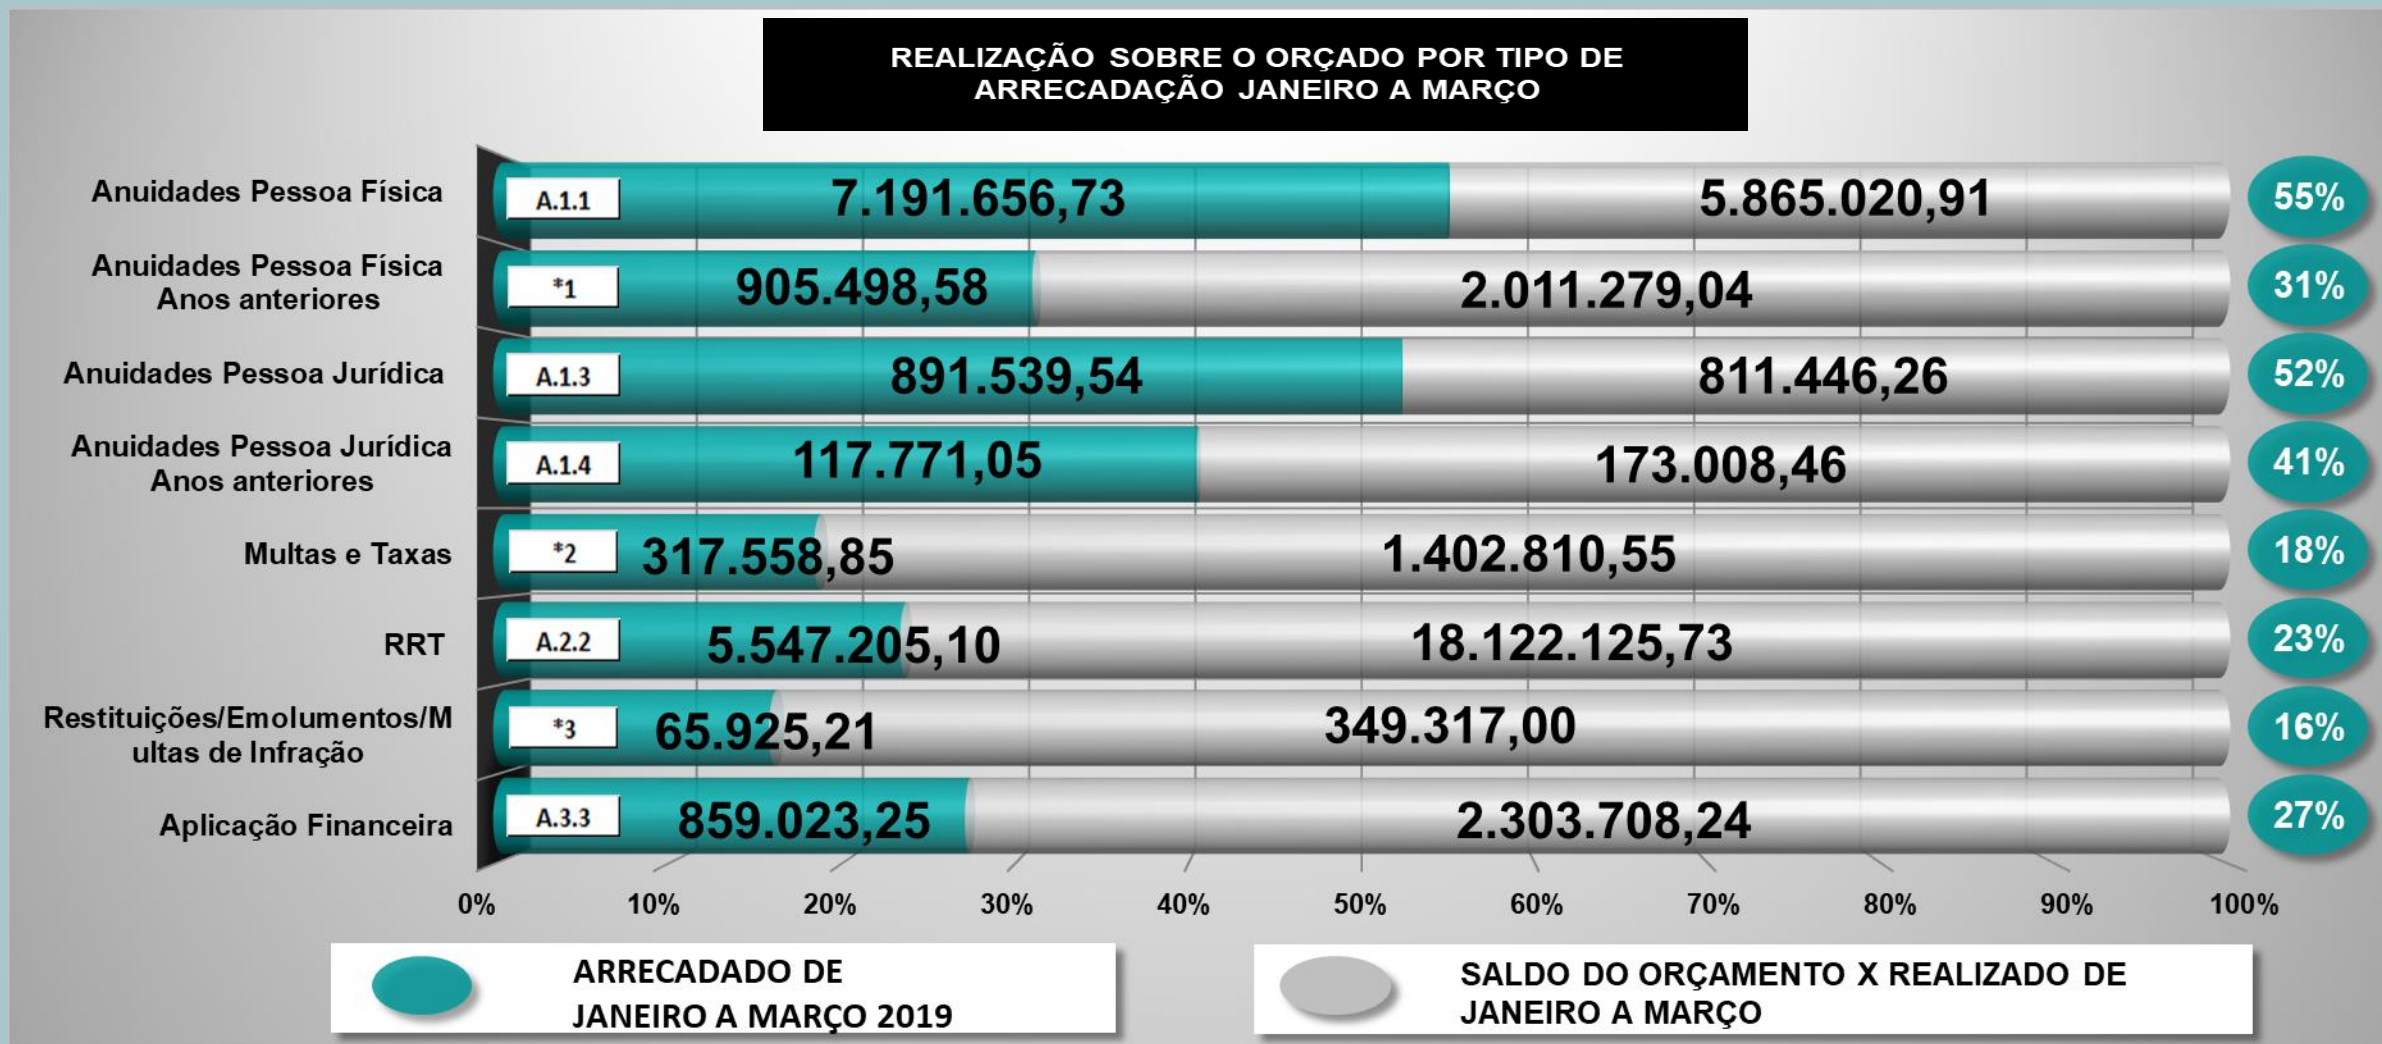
REALIZAÇÃO SOBRE O ORÇADO POR TIPO DE ARRECADAÇÃO JANEIRO A MARÇO

Anuidades Pessoa Física A.1.1 7.191.656,73 5.865.020,91 55%

Anuidades Pessoa Física Anos anteriores *1 905.498,58 2.011.279,04 31%

Anuidades Pessoa Jurídica A.1.3 891.539,54 811.446,26 52%

Anuidades Pessoa Jurídica Anos anteriores A.1.4 117.771,05 173.008,46 41%

Multas e Taxas *2 317.558,85 1.402.810,55 18%

RRT A.2.2 5.547.205,10 18.122.125,73 23%

Restituições/Emolumentos/Multas de Infração *3 65.925,21 349.317,00 16%

Aplicação Financeira A.3.3 859.023,25 2.303.708,24 27%

0% 10% 20% 30% 40% 50% 60% 70% 80% 90% 100%

ARRECADADO DE JANEIRO A MARÇO 2019

SALDO DO ORÇAMENTO X REALIZADO DE JANEIRO A MARÇO